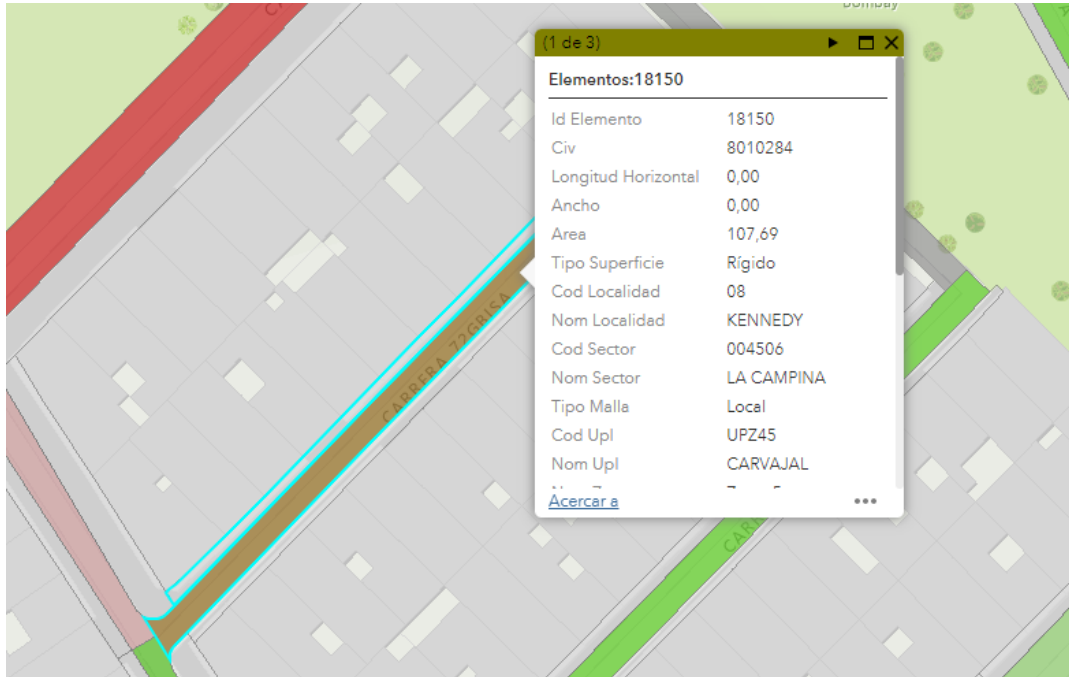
Bombay

(1 de 3)

Elementos:18150

| | |
|---|---|
| Id Elemento | 18150 |
| Civ | 8010284 |
| Longitud Horizontal | 0,00 |
| Ancho | 0,00 |
| Area | 107,69 |
| Tipo Superficie | Rígido |
| Cod Localidad | 08 |
| Nom Localidad | KENNEDY |
| Cod Sector | 004506 |
| Nom Sector | LA CAMPINA |
| Tipo Malla | Local |
| Cod Upl | UPZ45 |
| Nom Upl | CARVAJAL |

Acercar a

CARRERA 72 GRISA

CAR